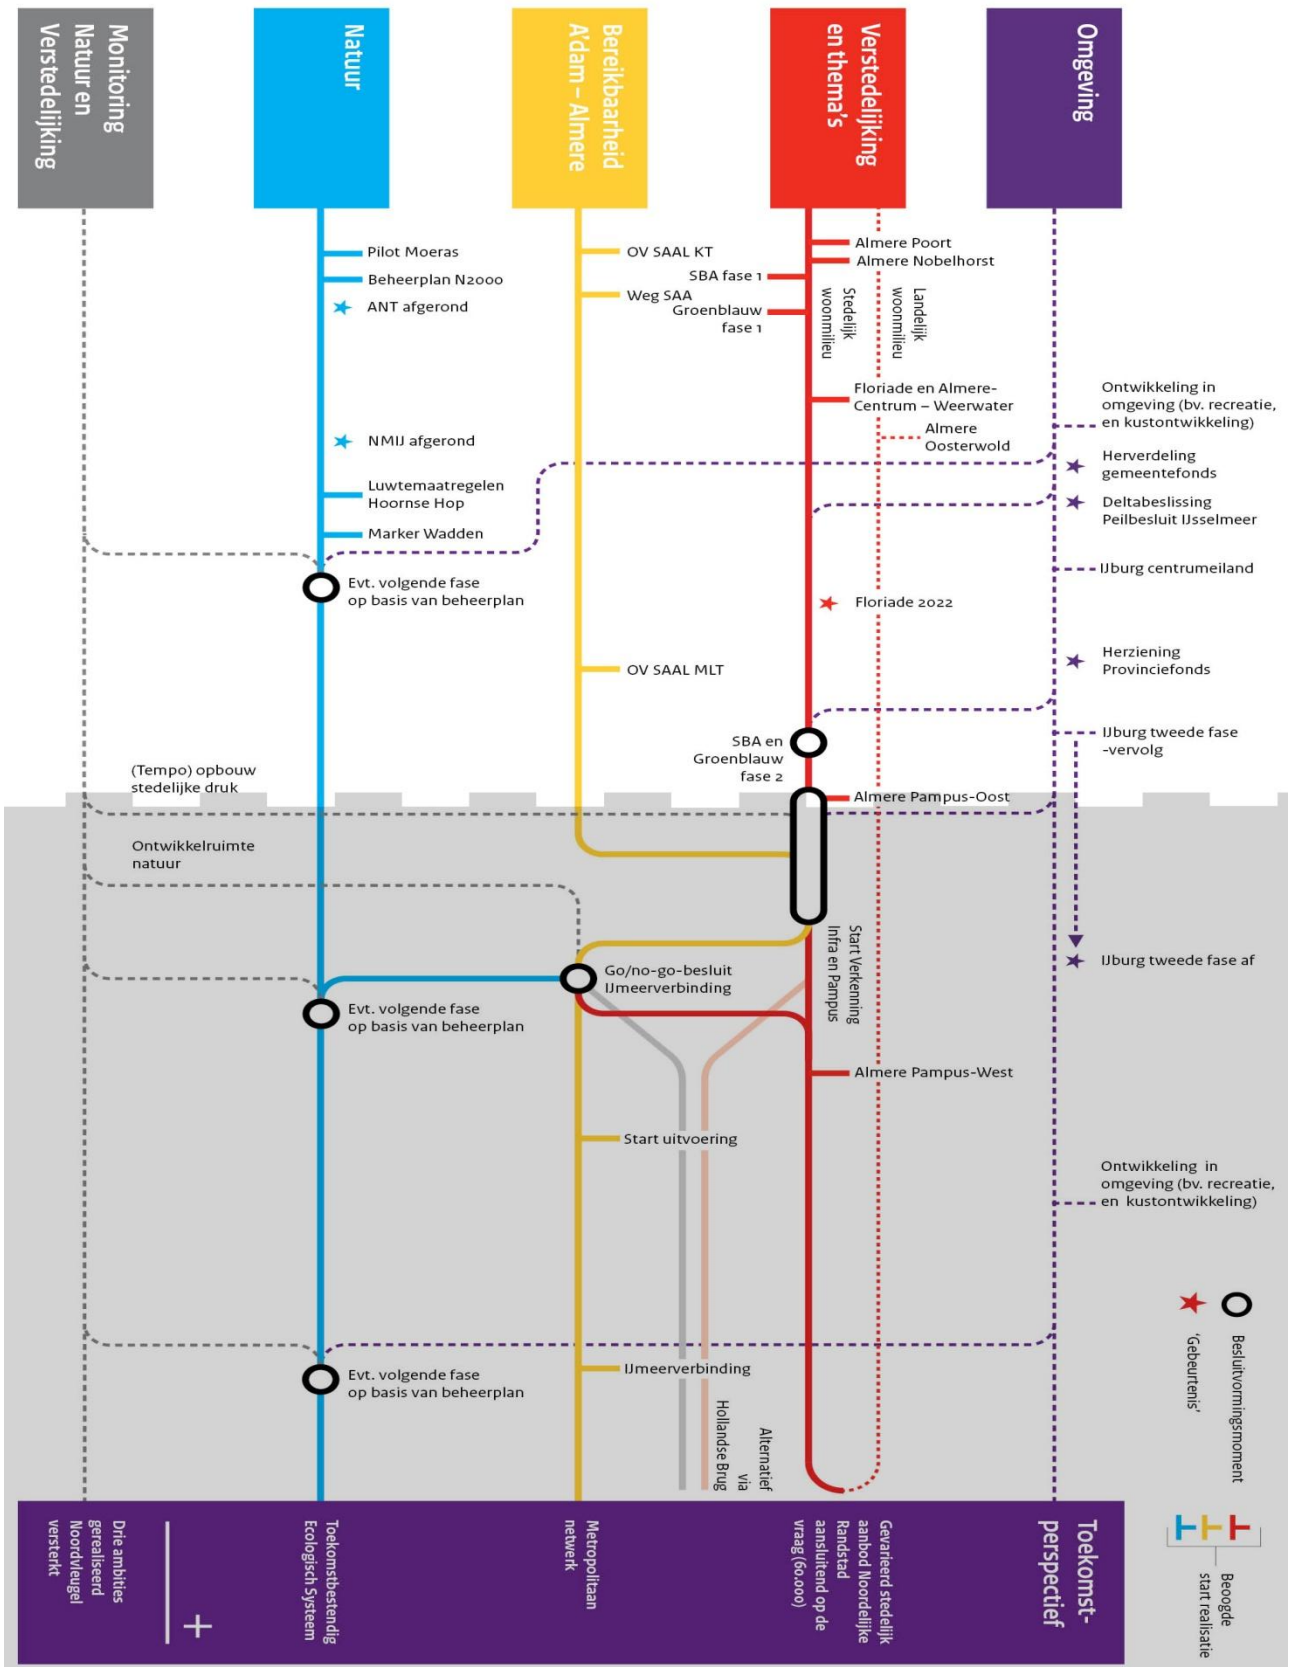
Monitoring Natuur en Verstedelijking

Natuur

Bereikbaarheid A'dam – Almere

Verstedelijking en thema's

Omgeving

Pilot Moeras
Beheerplan N2000
ANT afgerond
NMIJ afgerond
Luwtemaatregelen Hoornse Hop
Marker Wadden
Evt. volgende fase op basis van beheerplan

OV SAAL KT
SBA fase 1
Weg SAA
Groenblauw fase 1

Almere Poort
Almere Nobelhorst
Stedelijk woonmilieu
Landelijk woonmilieu
Floriade en Almere-Centrum – Weerwater
Almere Oosterwold

Ontwikkeling in omgeving (bv. recreatie, en kustontwikkeling)
Herverdeling gemeentefonds
Deltabeslissing Peilbesluit IJsselmeer
IJburg centrumeiland
Floriade 2022
Herziening Provinciefonds
OV SAAL MLT
SBA en Groenblauw fase 2
IJburg tweede fase -vervolg
(Tempo) opbouw stedelijke druk
Almere Pampus-Oost
Ontwikkelruimte natuur
Start Verkenning Infra en Pampus
IJburg tweede fase af
Go/no-go-besluit IJmeerverbinding
Evt. volgende fase op basis van beheerplan
Almere Pampus-West
Start uitvoering
Ontwikkeling in omgeving (bv. recreatie, en kustontwikkeling)
Besluitvormingsmoment
'Gebeurtenis'
Evt. volgende fase op basis van beheerplan
IJmeerverbinding
Hollandse Brug
Alternatief via

Drie ambities gerealiseerd Noordvleugel versterkt
+
Toekomstbestendig Ecologisch Systeem
Metropolitaan netwerk
Gevarieerd stedelijk aanbod Noordelijke Randstad aansluitend op de vraag (60.000)
Toekomst-perspectief
Beoogde start realisatie